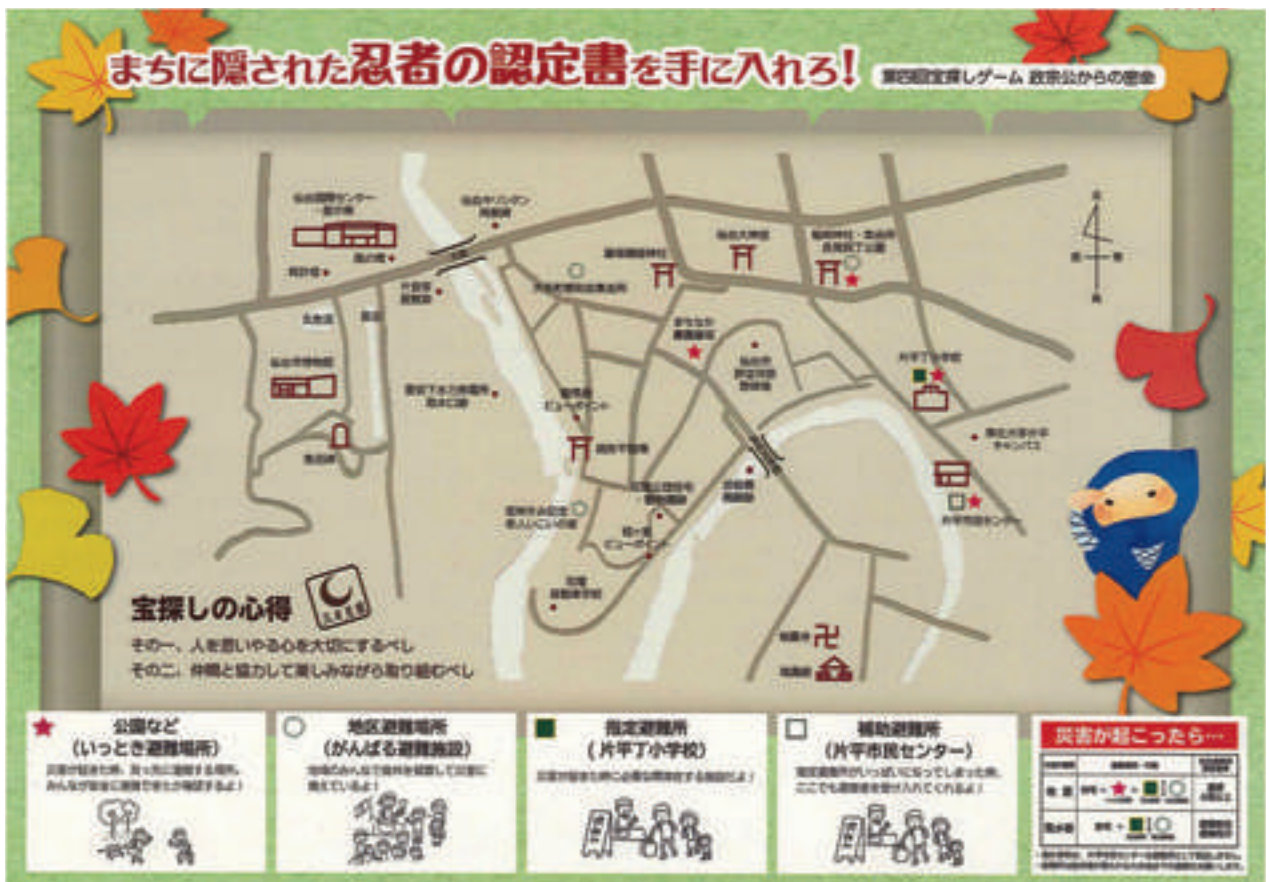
まちに隠された忍者の認定書を手に入れろ!

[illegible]宝探しゲーム 政宗公からの密命

宝探しの心得

その一、人を思いやる心を大切にするべし
そのこ、仲間と協力して楽しみながら取り組むべし

公園など
(いっとき避難場所)

地区避難場所
(がんばる避難施設)

指定避難所
(片平丁小学校)

補助避難所
(片平市民センター)

災害が起こったら…

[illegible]